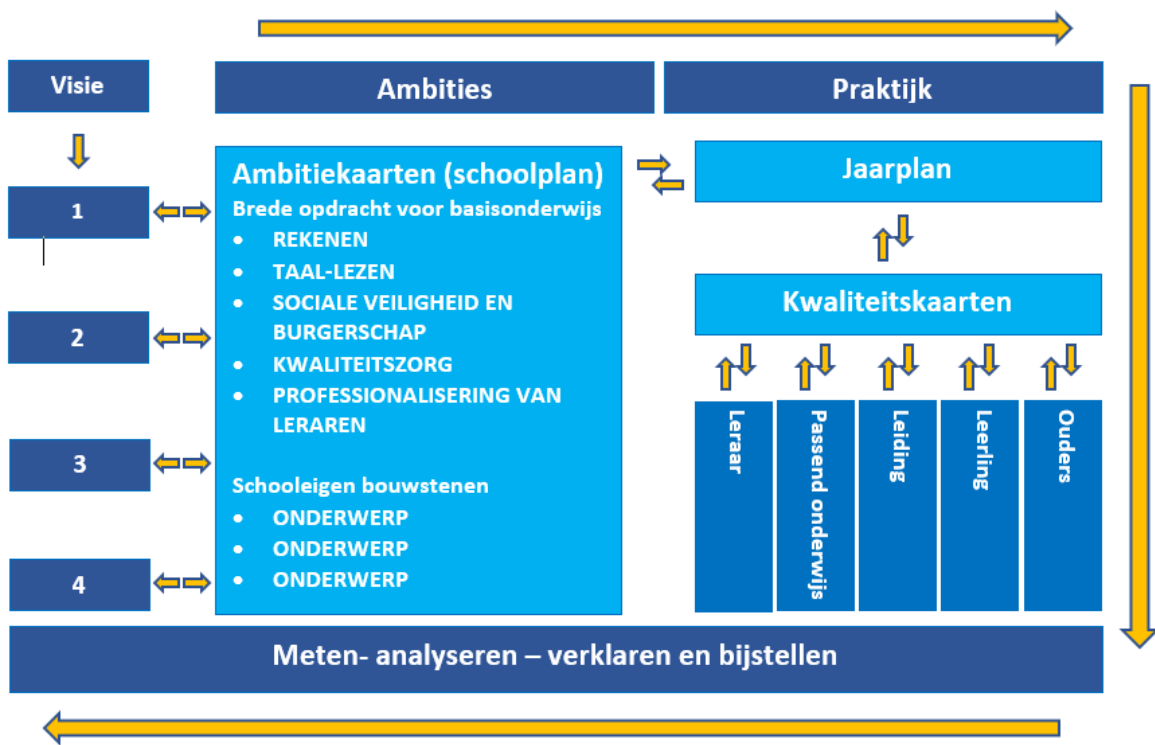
Visie

Ambities

Praktijk

1

2

3

4

Ambitiekaarten (schoolplan)
Brede opdracht voor basisonderwijs
- REKENEN
- TAAL-LEZEN
- SOCIALE VEILIGHEID EN BURGERSCHAP
- KWALITEITSZORG
- PROFESSIONALISERING VAN LERAREN

Schooleigen bouwstenen
- ONDERWERP
- ONDERWERP
- ONDERWERP

Jaarplan

Kwaliteitskaarten

Leraar

Passend onderwijs

Leiding

Leerling

Ouders

Meten- analyseren – verklaren en bijstellen